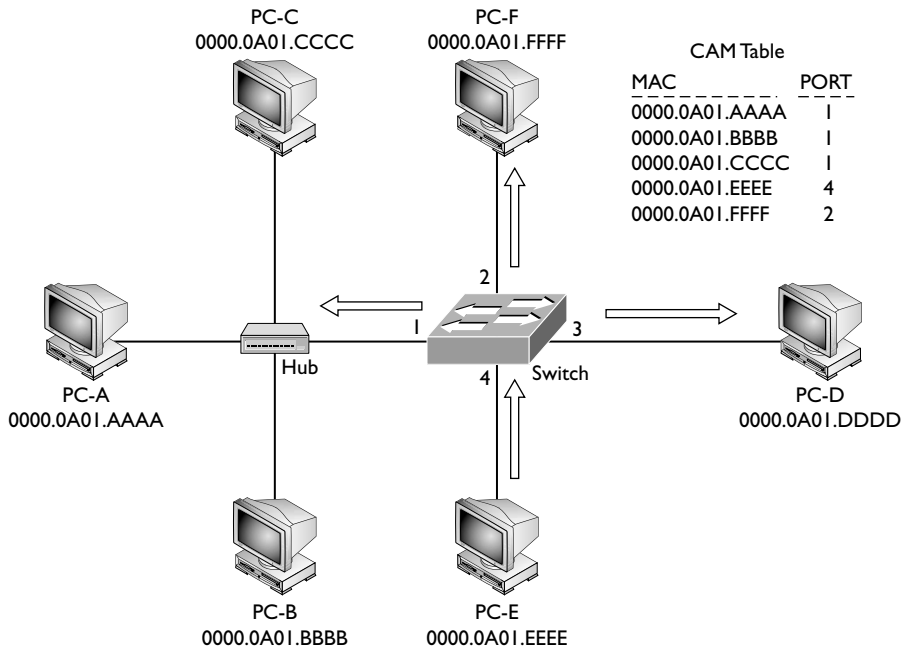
PC-C
0000.0A01.CCCC

PC-F
0000.0A01.FFFF

CAM Table

| MAC | PORT |
|---|---|
| 0000.0A01.AAAA | 1 |
| 0000.0A01.BBBB | 1 |
| 0000.0A01.CCCC | 1 |
| 0000.0A01.EEEE | 4 |
| 0000.0A01.FFFF | 2 |

2

1

3

Hub

4

Switch

PC-A
0000.0A01.AAAA

PC-D
0000.0A01.DDDD

PC-B
0000.0A01.BBBB

PC-E
0000.0A01.EEEE